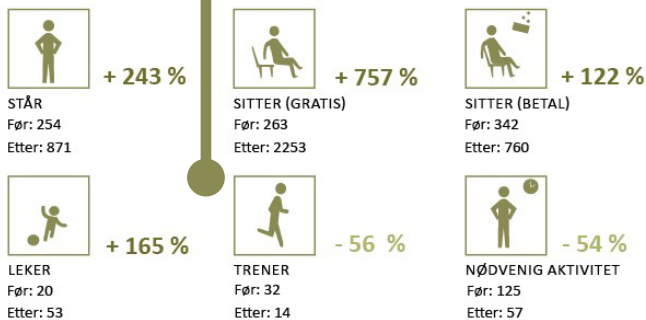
+ 243 %
STÅR
Før: 254
Etter: 871

+ 757 %
SITTER (GRATIS)
Før: 263
Etter: 2253

+ 122 %
SITTER (BETAL)
Før: 342
Etter: 760

+ 165 %
LEKER
Før: 20
Etter: 53

- 56 %
TRENER
Før: 32
Etter: 14

- 54 %
NØDVENIG AKTIVITET
Før: 125
Etter: 57